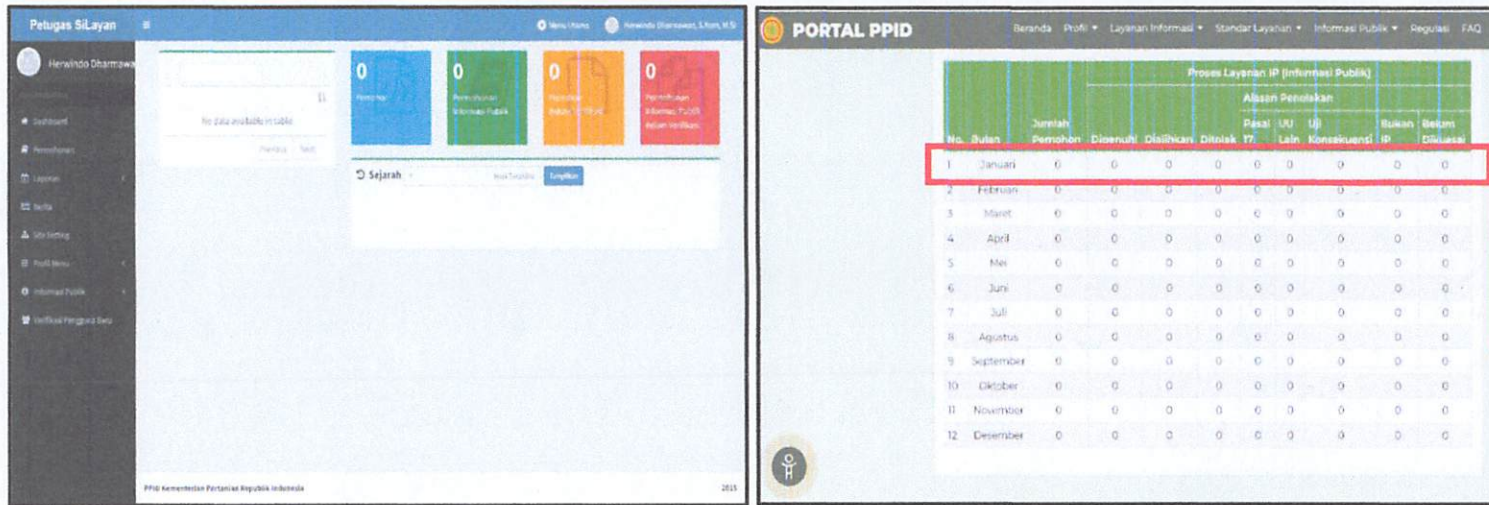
Petugas SiLayan

Menu Utama Herwindo Dharmawan, S.Kom, M.Si

Herwindo Dharmawa

Dashboard
Permohonan
Laporan
Berita
Site Setting
Profil Menu
Informasi Publik
Verifikasi Pengguna Baru

No data available in table

Previous Next

0
Pemohon

0
Permohonan Informasi Publik

0
Permohonan Keberatan

0
Permohonan Informasi Publik Belum Verifikasi

Sejarah

Tampilkan

PPID Kementerian Pertanian Republik Indonesia

2015

PORTAL PPID

Beranda Profil Layanan Informasi Standar Layanan Informasi Publik Regulasi FAQ

| No. | Bulan | Jumlah Pemohon | Dipenuhi | Dialihkan | Ditolak | Pasal 17 | UU Lain | Uji Konsekuensi | Bukan IP | Belum Dikuasai |
|---|---|---|---|---|---|---|---|---|---|---|
| 1 | Januari | 0 | 0 | 0 | 0 | 0 | 0 | 0 | 0 | 0 |
| 2 | Februari | 0 | 0 | 0 | 0 | 0 | 0 | 0 | 0 | 0 |
| 3 | Maret | 0 | 0 | 0 | 0 | 0 | 0 | 0 | 0 | 0 |
| 4 | April | 0 | 0 | 0 | 0 | 0 | 0 | 0 | 0 | 0 |
| 5 | Mei | 0 | 0 | 0 | 0 | 0 | 0 | 0 | 0 | 0 |
| 6 | Juni | 0 | 0 | 0 | 0 | 0 | 0 | 0 | 0 | 0 |
| 7 | Juli | 0 | 0 | 0 | 0 | 0 | 0 | 0 | 0 | 0 |
| 8 | Agustus | 0 | 0 | 0 | 0 | 0 | 0 | 0 | 0 | 0 |
| 9 | September | 0 | 0 | 0 | 0 | 0 | 0 | 0 | 0 | 0 |
| 10 | Oktober | 0 | 0 | 0 | 0 | 0 | 0 | 0 | 0 | 0 |
| 11 | November | 0 | 0 | 0 | 0 | 0 | 0 | 0 | 0 | 0 |
| 12 | Desember | 0 | 0 | 0 | 0 | 0 | 0 | 0 | 0 | 0 |

Proses Layanan IP (Informasi Publik)
Alasan Penolakan